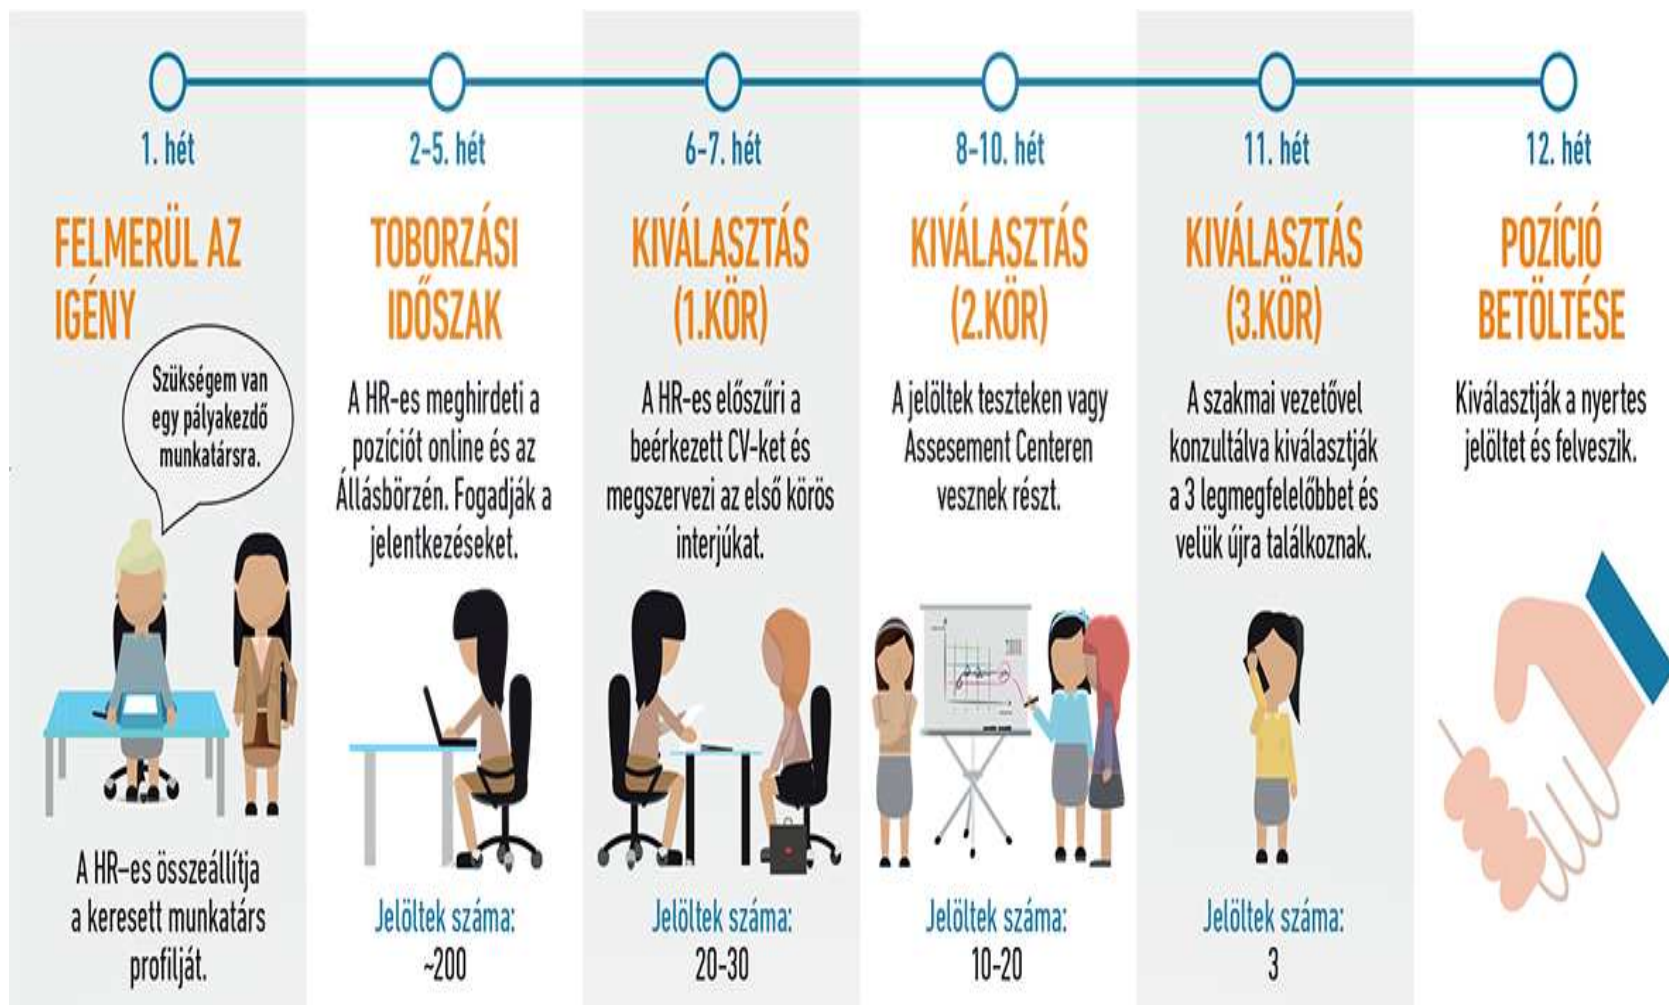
1. hét

FELMERÜL AZ IGÉNY

Szükségem van egy pályakezdő munkatársra.

A HR-es összeállítja a keresett munkatárs profilját.

2-5. hét

TOBORZÁSI IDŐSZAK

A HR-es meghirdeti a pozíciót online és az Állásbörzén. Fogadják a jelentkezéseket.

Jelöltek száma: ~200

6-7. hét

KIVÁLASZTÁS (1.KÖR)

A HR-es előszűri a beérkezett CV-ket és megszervezi az első körös interjúkat.

Jelöltek száma: 20-30

8-10. hét

KIVÁLASZTÁS (2.KÖR)

A jelöltek teszteken vagy Assesement Centeren vesznek részt.

Jelöltek száma: 10-20

11. hét

KIVÁLASZTÁS (3.KÖR)

A szakmai vezetővel konzultálva kiválasztják a 3 legmegfelelőbbet és velük újra találkoznak.

Jelöltek száma: 3

12. hét

POZÍCIÓ BETÖLTÉSE

Kiválasztják a nyertes jelöltet és felveszik.